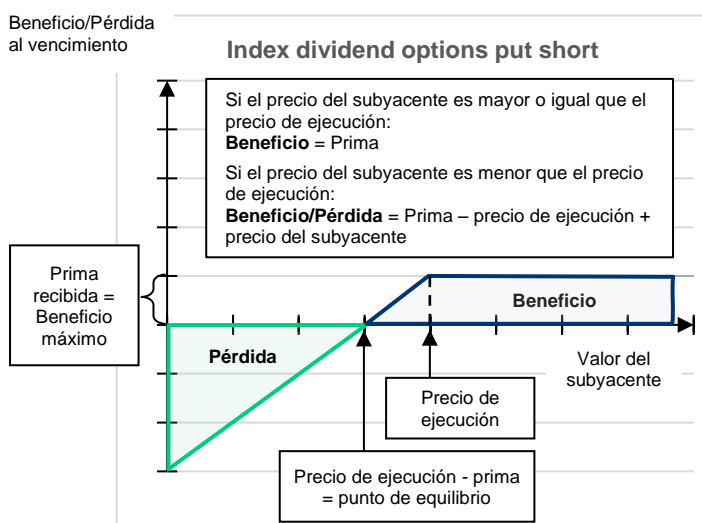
Beneficio/Pérdida al vencimiento

Index dividend options put short

Si el precio del subyacente es mayor o igual que el precio de ejecución:
**Beneficio** = Prima

Si el precio del subyacente es menor que el precio de ejecución:
**Beneficio/Pérdida** = Prima – precio de ejecución + precio del subyacente

Prima recibida = Beneficio máximo

Beneficio

Pérdida

Valor del subyacente

Precio de ejecución

Precio de ejecución - prima = punto de equilibrio